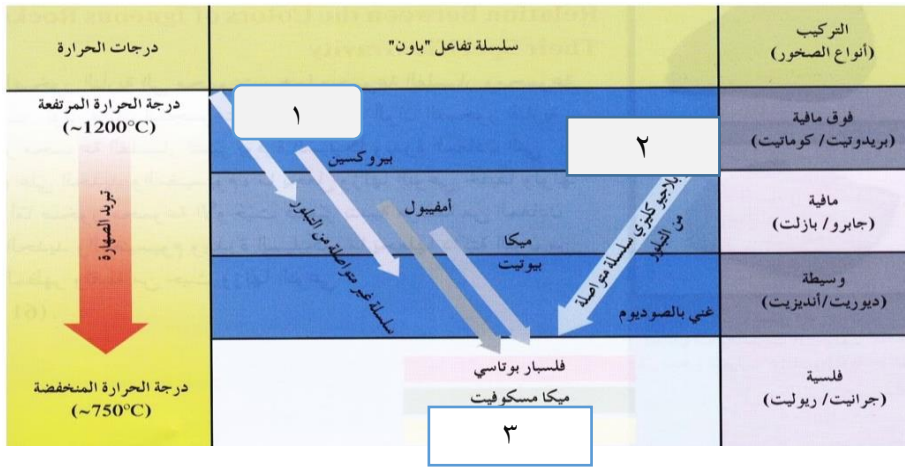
| درجات الحرارة | سلسلة تفاعل "باون" | التركيب (أنواع الصخور) |
|---|---|---|
| درجة الحرارة المرتفعة (~1200°C) | ١ بيروكسين ٢ | فوق مافية (بريدوتيت/ كوماتيت) |
| تبريد الصهارة | أمفيبول سلسلة غير متواصلة من التبلور بلاجيوكليز سلسلة متواصلة من التبلور | مافية (جابرو/ بازلت) |
| | ميكا بيوتيت غني بالصوديوم | وسيطة (ديوريت/أنديزيت) |
| درجة الحرارة المنخفضة (~750°C) | فلسبار بوتاسي ميكا مسكوفيت ٣ | فلسية (جرانيت/ ريوليت) |